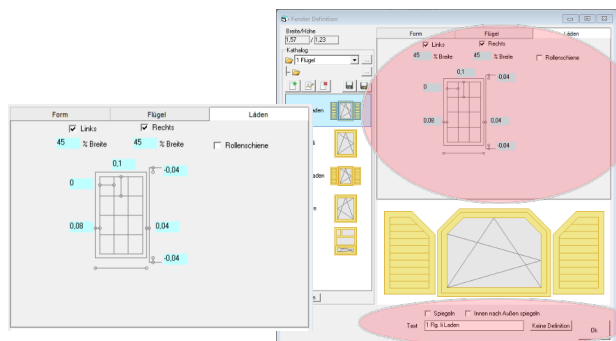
Form | Flügel | Läden

Links
Rechts
45 % Breite
45 % Breite
Rollenschiene
0,1
-0,04
0
0,08
0,04
-0,04

Fenster Definition
Breite/Höhe
1,57 / 1,23
Katalog
1 Flügel
Form | Flügel | Läden
Links
Rechts
45 % Breite
45 % Breite
Rollenschiene
0,1
-0,04
0
0,08
0,04
-0,04
Spiegeln
Innen nach Außen spiegeln
Text
1 Flg. li Laden
Keine Definition
Ok